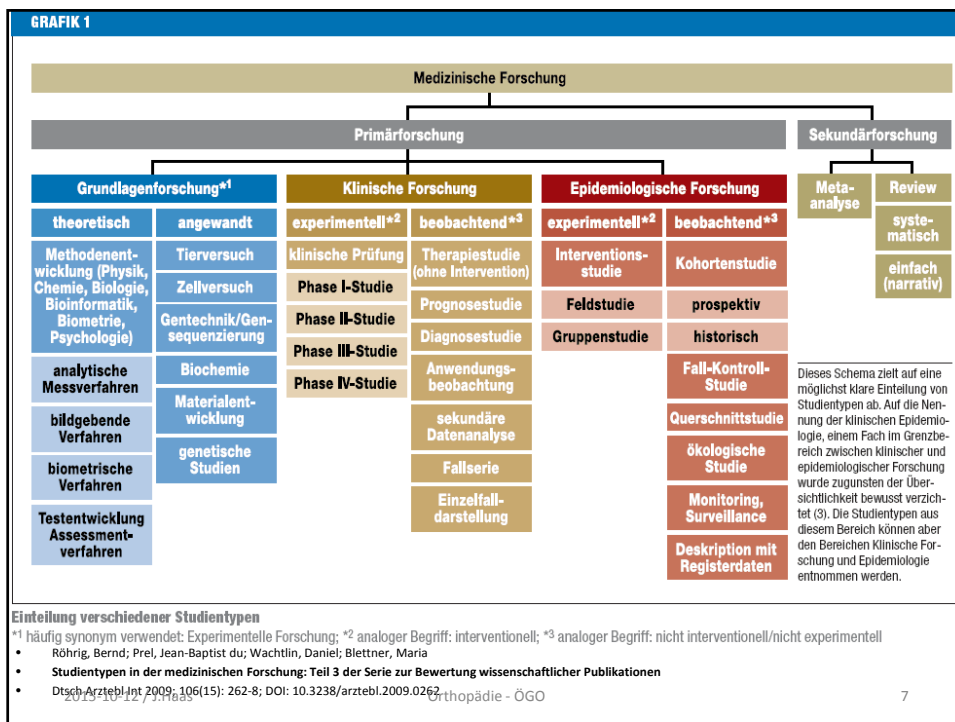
GRAFIK 1

Medizinische Forschung

Primärforschung

Sekundärforschung

Grundlagenforschung*$^1$

theoretisch

Methodenentwicklung (Physik, Chemie, Biologie, Bioinformatik, Biometrie, Psychologie)

analytische Messverfahren

bildgebende Verfahren

biometrische Verfahren

Testentwicklung Assessmentverfahren

angewandt

Tierversuch

Zellversuch

Gentechnik/Gensequenzierung

Biochemie

Materialentwicklung

genetische Studien

Klinische Forschung

experimentell*$^2$

klinische Prüfung

Phase I-Studie

Phase II-Studie

Phase III-Studie

Phase IV-Studie

beobachtend*$^3$

Therapiestudie (ohne Intervention)

Prognosestudie

Diagnosestudie

Anwendungsbeobachtung

sekundäre Datenanalyse

Fallserie

Einzelfalldarstellung

Epidemiologische Forschung

experimentell*$^2$

Interventionsstudie

Feldstudie

Gruppenstudie

beobachtend*$^3$

Kohortenstudie

prospektiv

historisch

Fall-Kontroll-Studie

Querschnittstudie

ökologische Studie

Monitoring, Surveillance

Deskription mit Registerdaten

Metaanalyse

Review

systematisch

einfach (narrativ)

Dieses Schema zielt auf eine möglichst klare Einteilung von Studientypen ab. Auf die Nennung der klinischen Epidemiologie, einem Fach im Grenzbereich zwischen klinischer und epidemiologischer Forschung wurde zugunsten der Übersichtlichkeit bewusst verzichtet (3). Die Studientypen aus diesem Bereich können aber den Bereichen Klinische Forschung und Epidemiologie entnommen werden.

Einteilung verschiedener Studientypen
*$^1$ häufig synonym verwendet: Experimentelle Forschung; *$^2$ analoger Begriff: interventionell; *$^3$ analoger Begriff: nicht interventionell/nicht experimentell

• Röhrig, Bernd; Prel, Jean-Baptist du; Wachtlin, Daniel; Blettner, Maria
• Studientypen in der medizinischen Forschung: Teil 3 der Serie zur Bewertung wissenschaftlicher Publikationen
• Dtsch Arztebl Int 2009; 106(15): 262-8; DOI: 10.3238/arztebl.2009.0262

2015-10-12 / J.Haas     Orthopädie - ÖGO     7